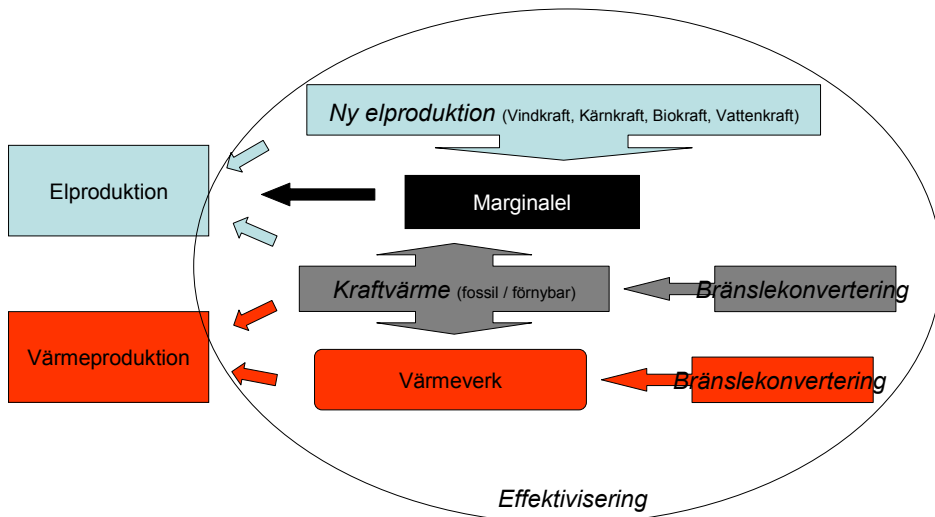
Ny elproduktion (Vindkraft, Kärnkraft, Biokraft, Vattenkraft)

Elproduktion

Marginalel

Kraftvärme (fossil / förnybar)

Bränslekonvertering

Värmeproduktion

Värmeverk

Bränslekonvertering

Effektivisering